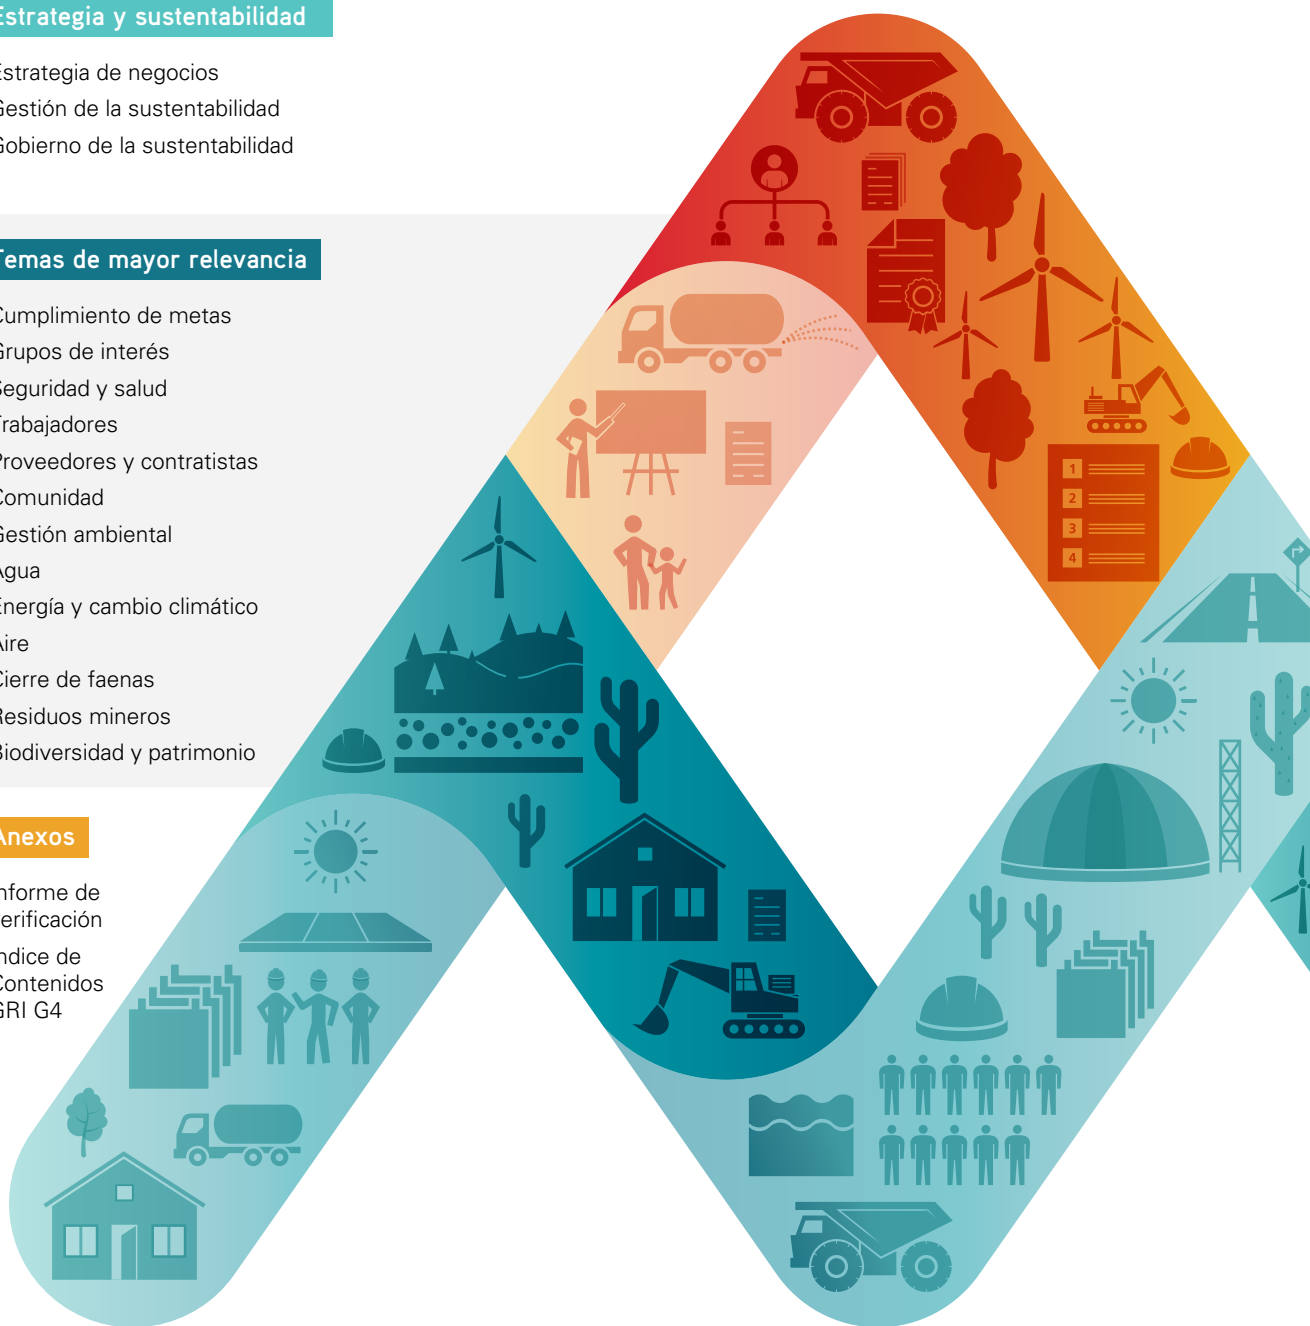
Estrategia y sustentabilidad

Estrategia de negocios
Gestión de la sustentabilidad
Gobierno de la sustentabilidad

Temas de mayor relevancia

Cumplimiento de metas
Grupos de interés
Seguridad y salud
Trabajadores
Proveedores y contratistas
Comunidad
Gestión ambiental
Agua
Energía y cambio climático
Aire
Cierre de faenas
Residuos mineros
Biodiversidad y patrimonio

Anexos

Informe de verificación
Índice de Contenidos GRI G4

1
2
3
4